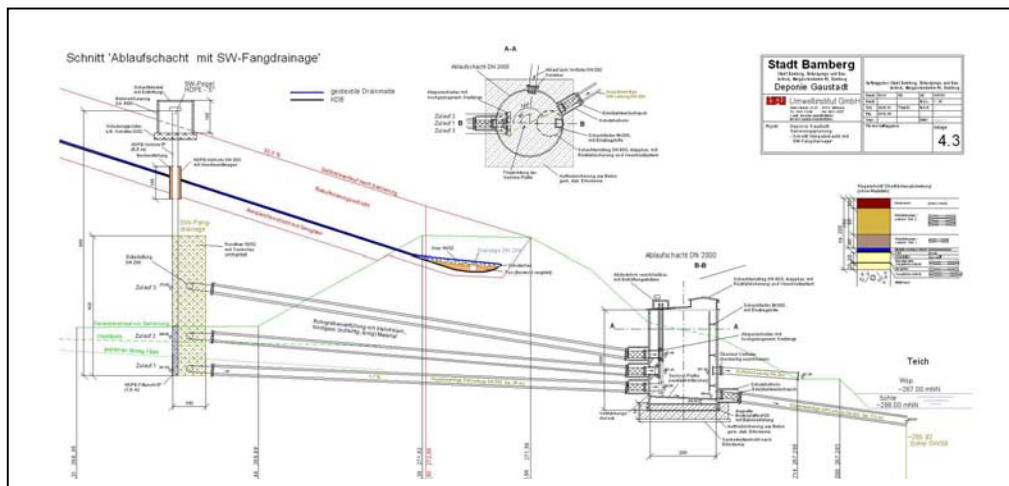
Schnitt 'Ablaufschacht mit SW-Fangdrainage'

A-A

Stadt Bamberg

Deponie Gaustadt

Umweltinstitut GmbH

4.3

SW-Pegel HDPE

geotextile Drainmatte

KDB

SW-Fangdrainage

Zulauf 3

Zulauf 2

Zulauf 1

Ablaufschacht DN 2000

B-B

A

A

B

B

Teich

Wsp. ~287.00 mNN

Sohle ~286.00 mNN